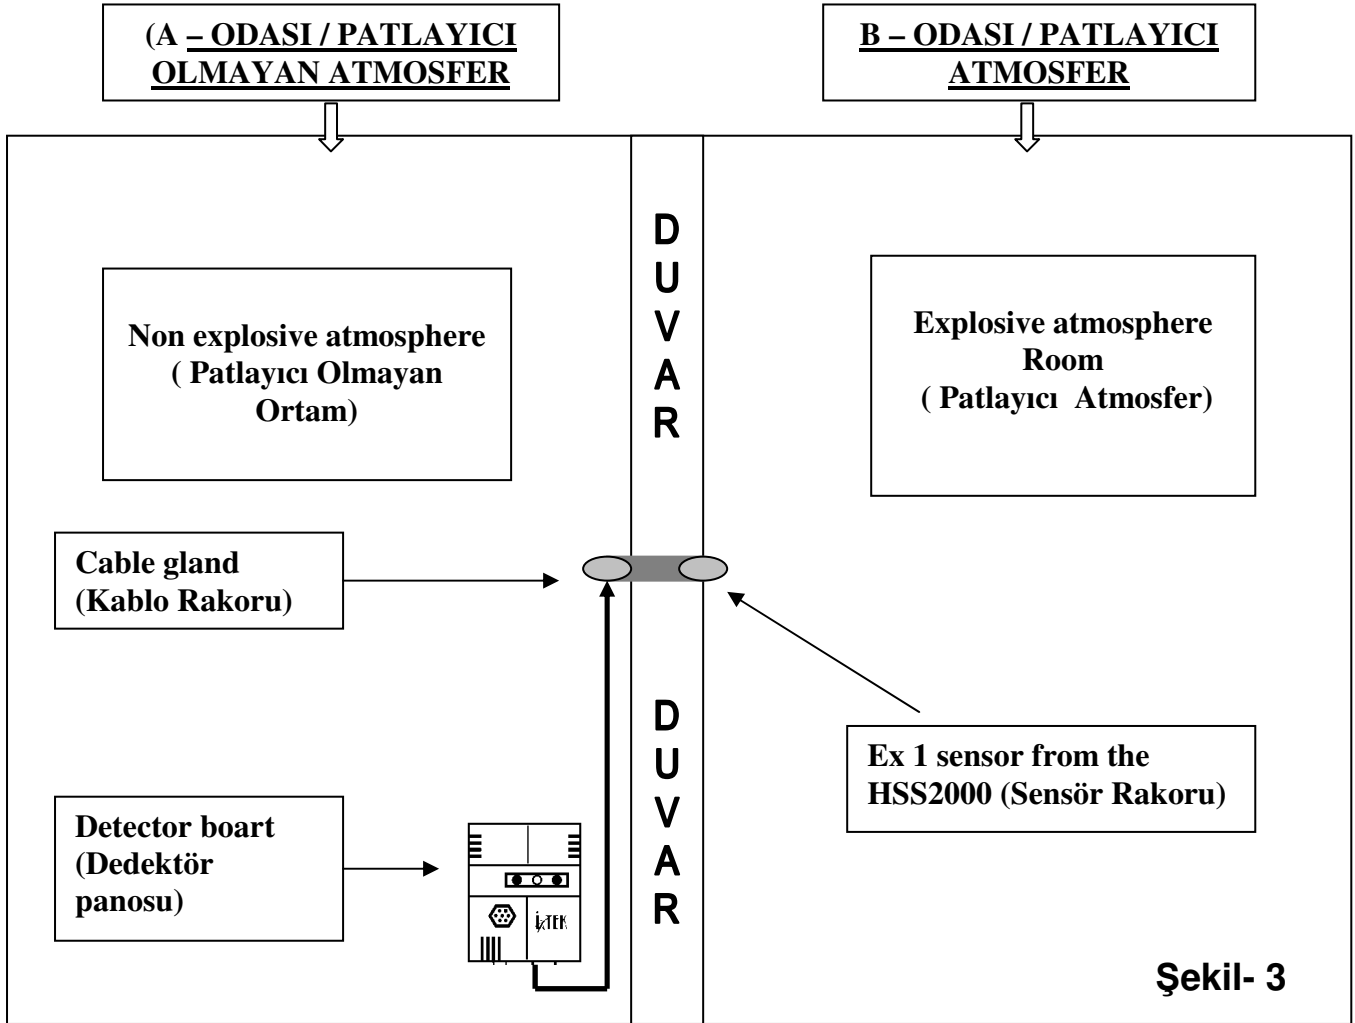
(A – ODASI / PATLAYICI OLMAYAN ATMOSFER

B – ODASI / PATLAYICI ATMOSFER

D
U
V
A
R

Non explosive atmosphere ( Patlayıcı Olmayan Ortam)

Explosive atmosphere Room ( Patlayıcı Atmosfer)

Cable gland (Kablo Rakoru)

D
U
V
A
R

Ex 1 sensor from the HSS2000 (Sensör Rakoru)

Detector boart (Dedektör panosu)

İzTEK

Şekil- 3